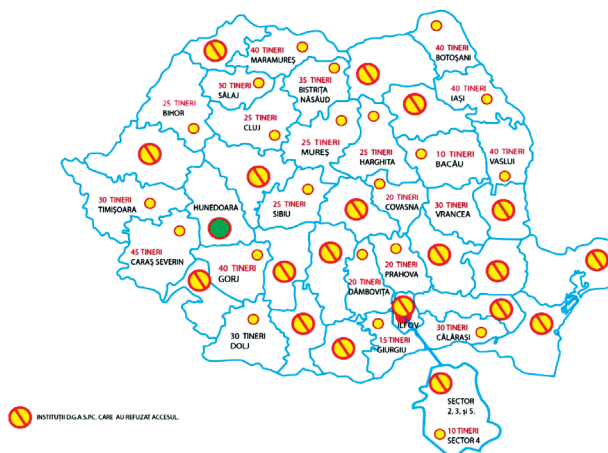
40 TINERI
MARAMUREȘ

40 TINERI
BOTOȘANI

30 TINERI
SĂLAJ

35 TINERI
BISTRIȚA
NĂSĂUD

40 TINERI
IAȘI

25 TINERI
BIHOR

25 TINERI
CLUJ

25 TINERI
MUREȘ

25 TINERI
HARGHITA

10 TINERI
BACĂU

40 TINERI
VASLUI

30 TINERI
TIMIȘOARA

HUNEDOARA

25 TINERI
SIBIU

20 TINERI
COVASNA

30 TINERI
VRANCEA

45 TINERI
CARAȘ SEVERIN

40 TINERI
GORJ

20 TINERI
PRAHOVA

20 TINERI
DÂMBOVIȚA

ILFOV

30 TINERI
DOLJ

15 TINERI
GIURGIU

30 TINERI
CĂLĂRAȘI

SECTOR
2, 3, și 5.

10 TINERI
SECTOR 4

INSTITUȚII D.G.A.S.P.C. CARE AU REFUZAT ACCESUL.